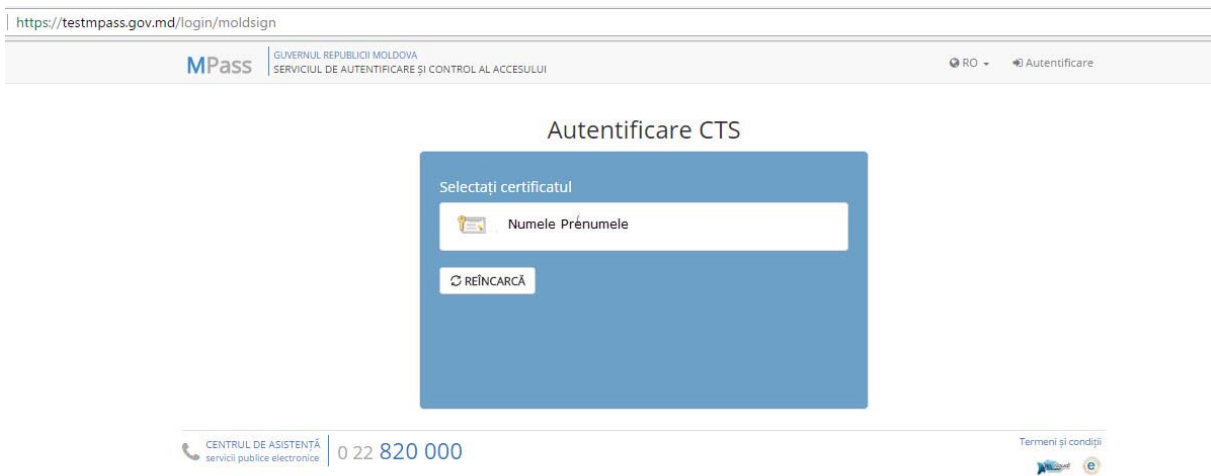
https://testmpass.gov.md/login/moldsign

MPass GUVERNUL REPUBLICII MOLDOVA SERVICIUL DE AUTENTIFICARE ȘI CONTROL AL ACCESULUI

RO Autentificare

Autentificare CTS

Selectați certificatul

Numele Prenumele

REÎNCARCĂ

CENTRUL DE ASISTENȚĂ servicii publice electronice 0 22 820 000

Termeni și condiții